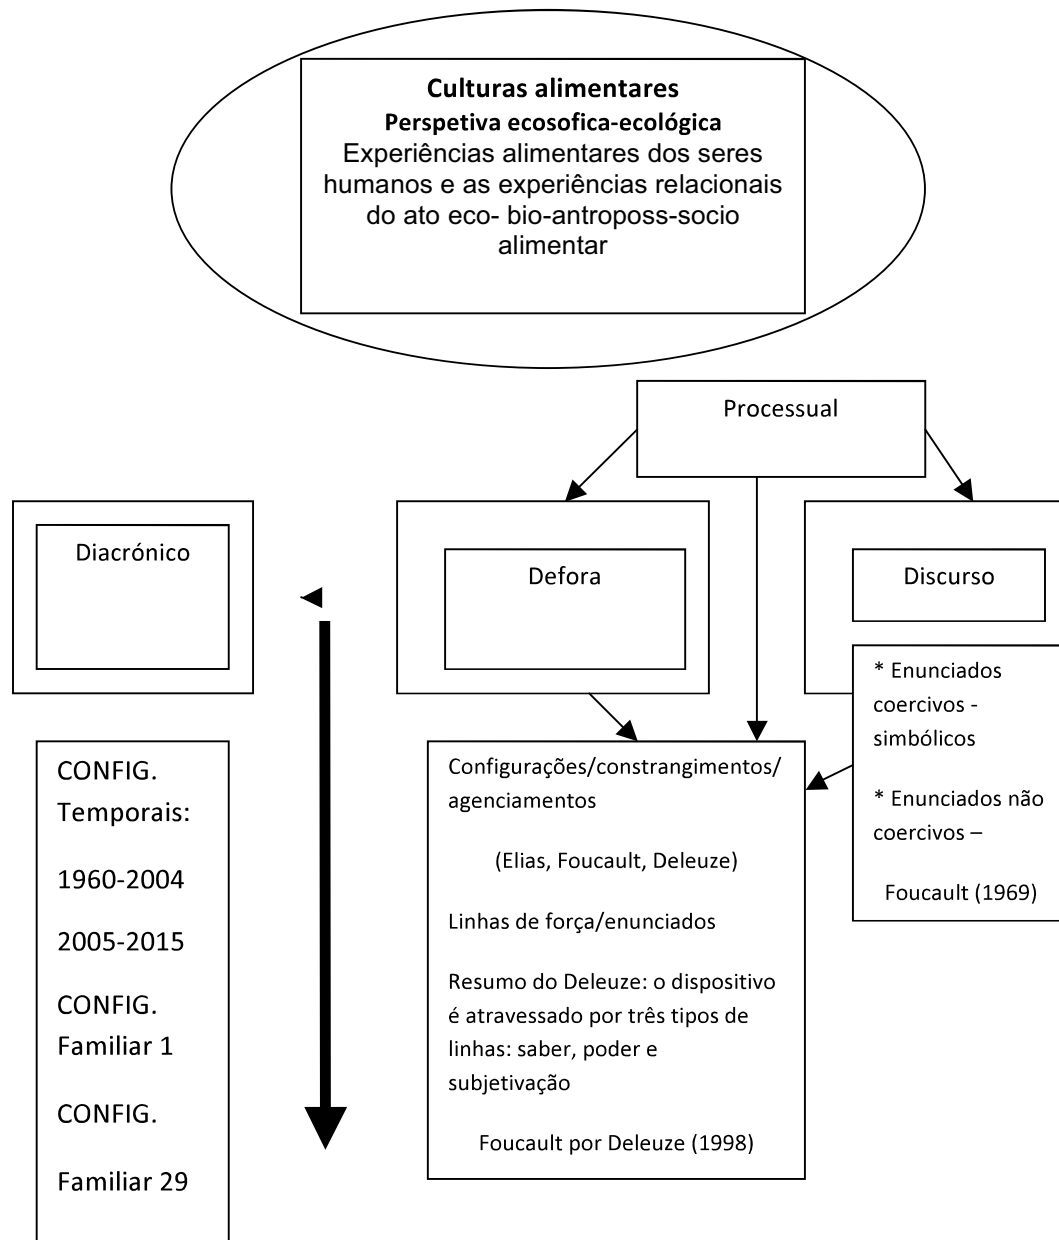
**Culturas alimentares**
**Perspetiva ecosofica-ecológica**
Experiências alimentares dos seres humanos e as experiências relacionais do ato eco- bio-antroposs-socio alimentar

Processual

Diacrónico

Defora

Discurso

* Enunciados coercivos - simbólicos

* Enunciados não coercivos –

Foucault (1969)

CONFIG. Temporais:

1960-2004

2005-2015

CONFIG. Familiar 1

CONFIG.

Familiar 29

Configurações/constrangimentos/ agenciamentos

(Elias, Foucault, Deleuze)

Linhas de força/enunciados

Resumo do Deleuze: o dispositivo é atravessado por três tipos de linhas: saber, poder e subjetivação

Foucault por Deleuze (1998)